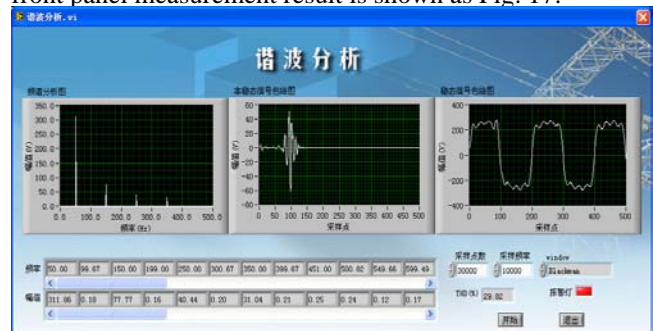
front panel measurement result is shown as Fig. 17.

谐波分析.vi

谐波分析

频谱分析图

本稳态信号包络图

稳态信号包络图

350.0
300.0
250.0
200.0
150.0
100.0
50.0
0.0
0.0 100.0 200.0 300.0 400.0 500.0
频率(Hz)

60
40
20
0
-20
-40
-60
-80
0 50 100 150 200 250 300 350 400 450 500
采样点

400
200
0
-200
-400
0 100 200 300 400 500
采样点

采样点数 3000
采样频率 10000
window Blackman

| 频率 | 50.00 | 99.67 | 150.00 | 199.00 | 250.00 | 300.67 | 350.00 | 399.67 | 451.00 | 500.62 | 549.66 | 599.49 |
|---|---|---|---|---|---|---|---|---|---|---|---|---|
| 幅值 | 311.06 | 0.18 | 77.77 | 0.16 | 40.44 | 0.20 | 31.04 | 0.21 | 0.25 | 0.24 | 0.12 | 0.17 |

THD (%) 29.82

报警灯

开始

退出